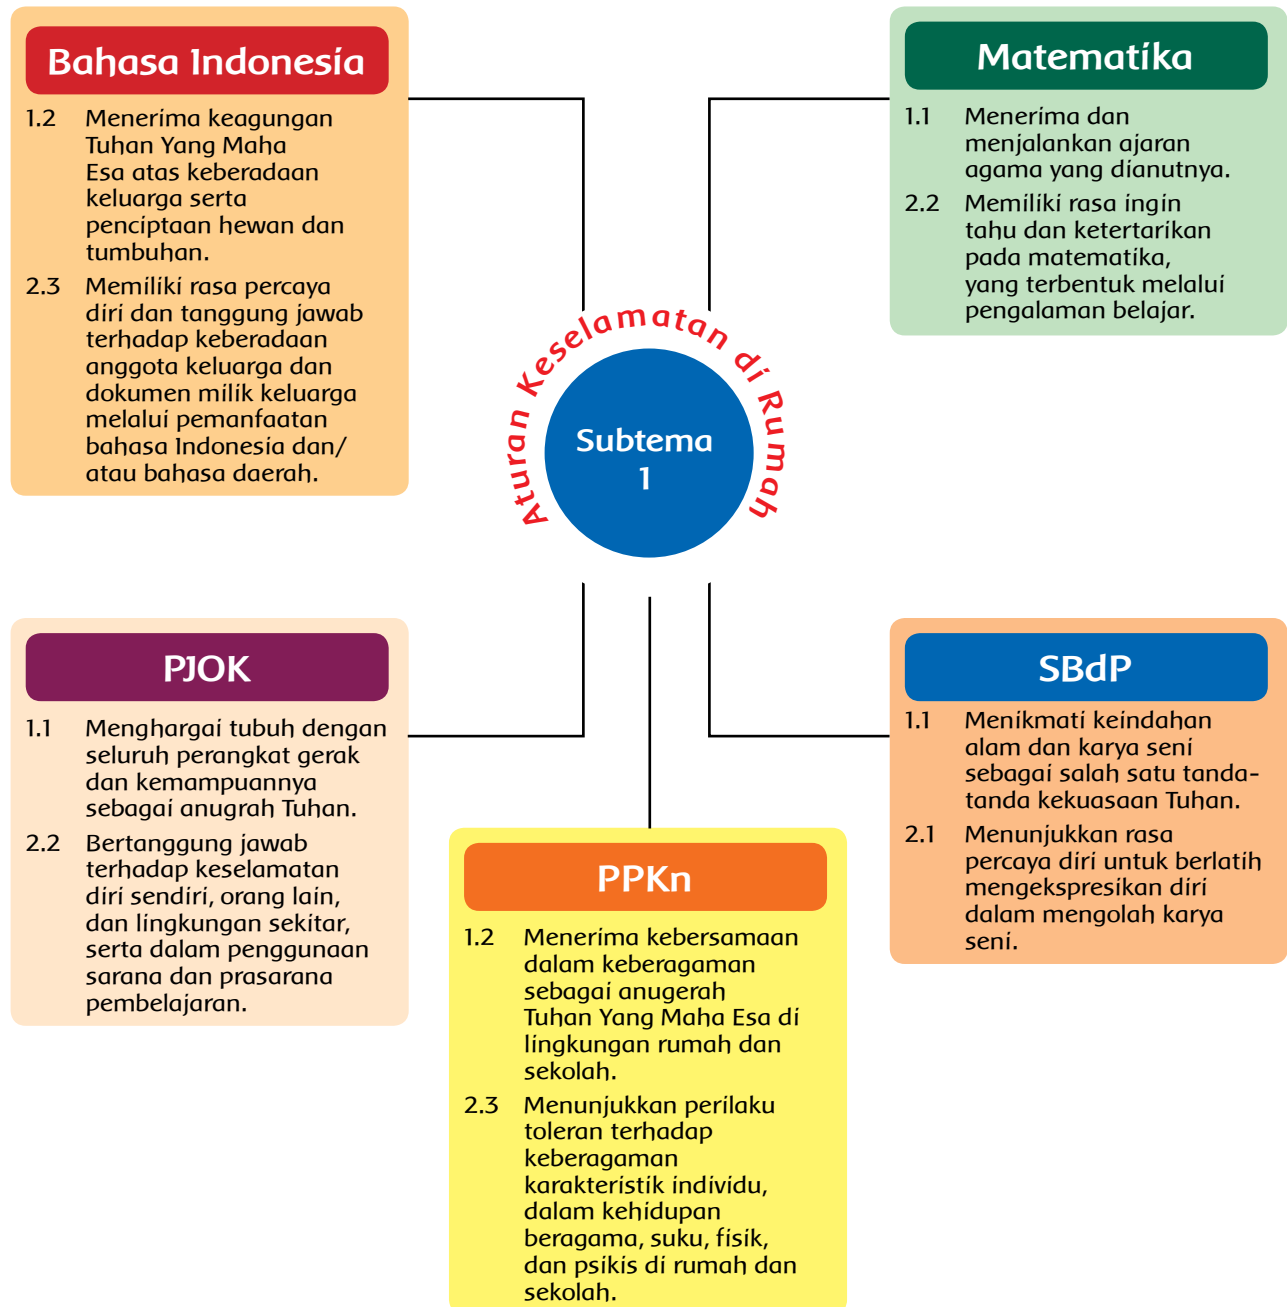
Bahasa Indonesia

1.2 Menerima keagungan Tuhan Yang Maha Esa atas keberadaan keluarga serta penciptaan hewan dan tumbuhan.

2.3 Memiliki rasa percaya diri dan tanggung jawab terhadap keberadaan anggota keluarga dan dokumen milik keluarga melalui pemanfaatan bahasa Indonesia dan/ atau bahasa daerah.

Matematika

1.1 Menerima dan menjalankan ajaran agama yang dianutnya.

2.2 Memiliki rasa ingin tahu dan ketertarikan pada matematika, yang terbentuk melalui pengalaman belajar.

Aturan Keselamatan di Rumah

Subtema 1

PJOK

1.1 Menghargai tubuh dengan seluruh perangkat gerak dan kemampuannya sebagai anugrah Tuhan.

2.2 Bertanggung jawab terhadap keselamatan diri sendiri, orang lain, dan lingkungan sekitar, serta dalam penggunaan sarana dan prasarana pembelajaran.

PPKn

1.2 Menerima kebersamaan dalam keberagaman sebagai anugerah Tuhan Yang Maha Esa di lingkungan rumah dan sekolah.

2.3 Menunjukkan perilaku toleran terhadap keberagaman karakteristik individu, dalam kehidupan beragama, suku, fisik, dan psikis di rumah dan sekolah.

SBdP

1.1 Menikmati keindahan alam dan karya seni sebagai salah satu tanda-tanda kekuasaan Tuhan.

2.1 Menunjukkan rasa percaya diri untuk berlatih mengekspresikan diri dalam mengolah karya seni.